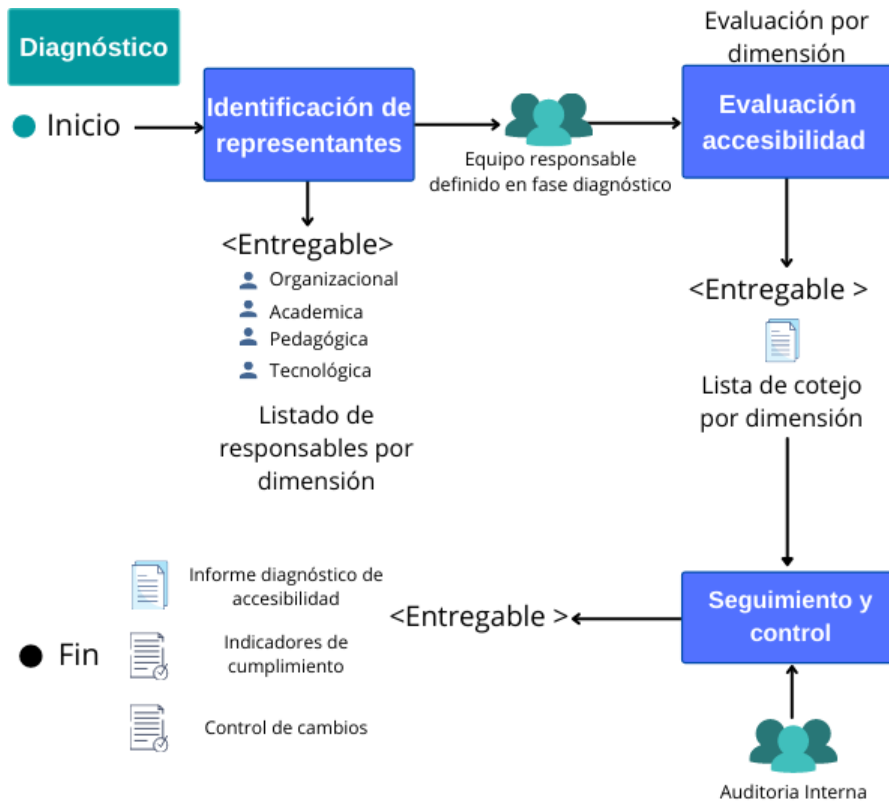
Diagnóstico

Inicio

Identificación de representantes

Equipo responsable definido en fase diagnóstico

Evaluación por dimensión

Evaluación accesibilidad

<Entregable>

Organizacional

Academica

Pedagógica

Tecnológica

Listado de responsables por dimensión

<Entregable >

Lista de cotejo por dimensión

Informe diagnóstico de accesibilidad

Indicadores de cumplimiento

Control de cambios

Fin

<Entregable >

Seguimiento y control

Auditoria Interna